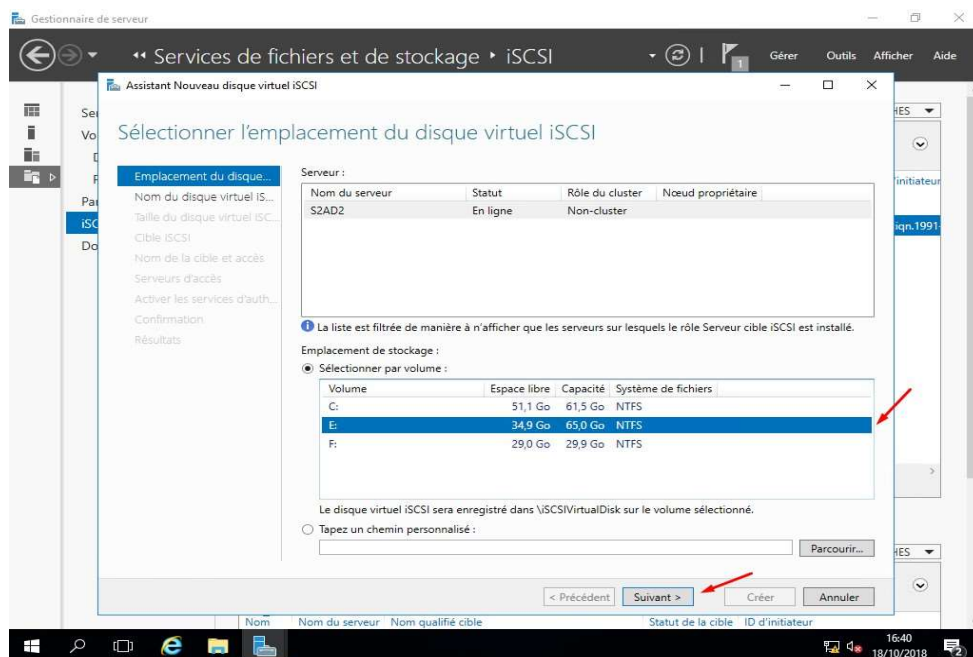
Gestionnaire de serveur

« Services de fichiers et de stockage • iSCSI

Gérer Outils Afficher Aide

Assistant Nouveau disque virtuel iSCSI

Se
Vo
Pa
iSC
Do

Sélectionner l'emplacement du disque virtuel iSCSI

Emplacement du disque...
Nom du disque virtuel iS...
Taille du disque virtuel iSC...
Cible iSCSI
Nom de la cible et accès
Serveurs d'accès
Activer les services d'auth...
Confirmation
Résultats

Serveur :

| Nom du serveur | Statut | Rôle du cluster | Nœud propriétaire |
|---|---|---|---|
| S2AD2 | En ligne | Non-cluster | |

La liste est filtrée de manière à n'afficher que les serveurs sur lesquels le rôle Serveur cible iSCSI est installé.

Emplacement de stockage :

Sélectionner par volume :

| Volume | Espace libre | Capacité | Système de fichiers |
|---|---|---|---|
| C: | 51,1 Go | 61,5 Go | NTFS |
| E: | 34,9 Go | 65,0 Go | NTFS |
| F: | 29,0 Go | 29,9 Go | NTFS |

Le disque virtuel iSCSI sera enregistré dans \iSCSIVirtualDisk sur le volume sélectionné.

Tapez un chemin personnalisé :

Parcourir...

< Précédent Suivant > Créer Annuler

HES
initiateur
iqn.1991-
HES

Nom Nom du serveur Nom qualifié cible Statut de la cible ID d'initiateur

16:40
18/10/2018